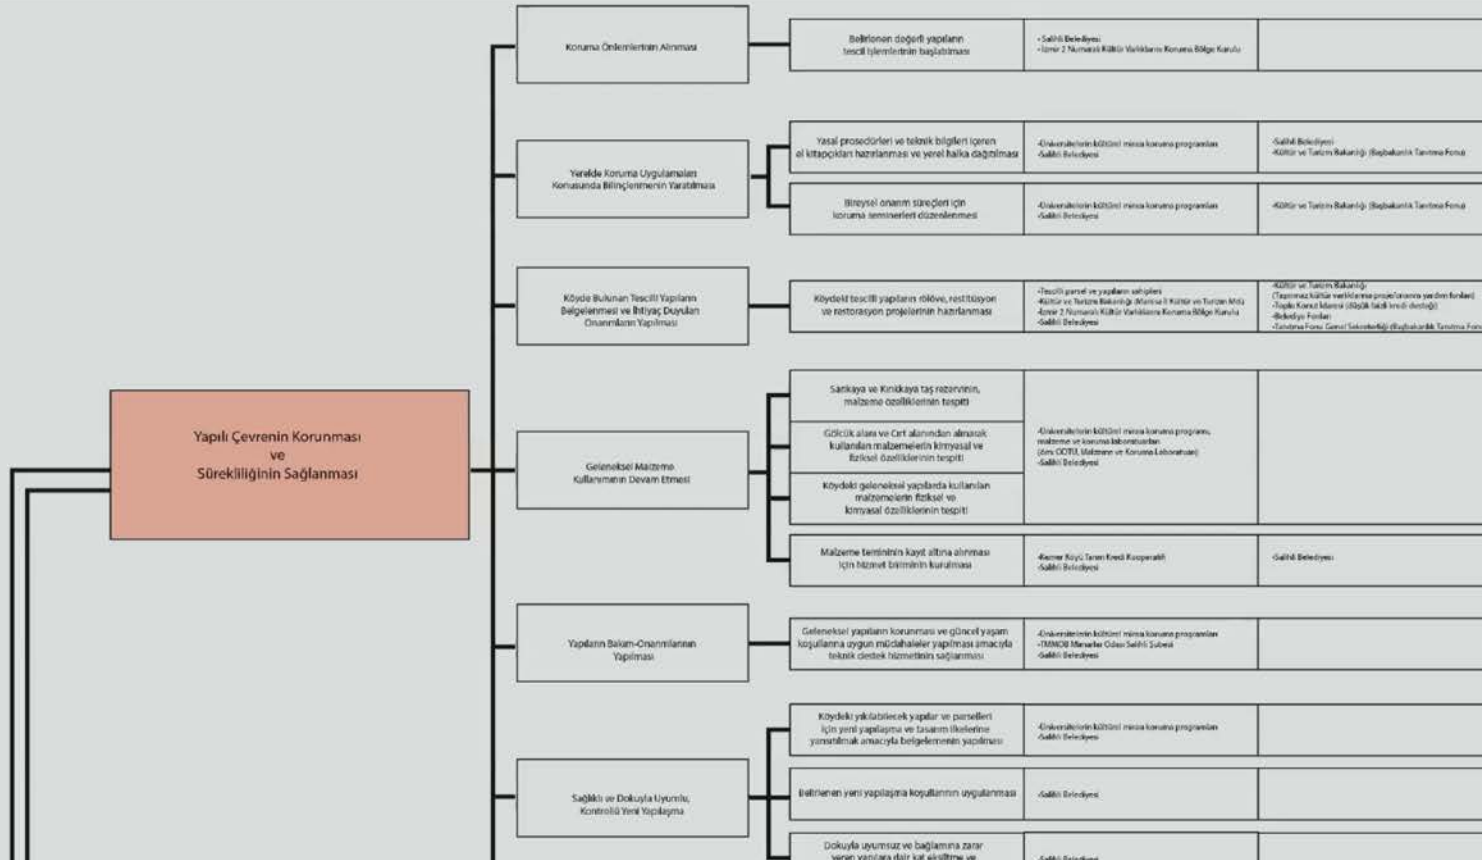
Yapılı Çevrenin Korunması
ve
Sürekliliğinin Sağlanması

Koruma Önlemlerinin Alınması

Belirlenen değerli yapıların tescil işlemlerinin başlatılması

-Salihli Belediyesi
-İzmir 2 Numaralı Kültür Varlıklarını Koruma Bölge Kurulu

Yerelde Koruma Uygulamaları Konusunda Bilinçlenmenin Yaratılması

Yasal prosedürleri ve teknik bilgileri içeren el kitapçıkları hazırlanması ve yerel halka dağıtılması

-Üniversitelerin kültürel mirası koruma programları
-Salihli Belediyesi

-Salihli Belediyesi
-Kültür ve Turizm Bakanlığı (Başbakanlık Tanıtma Fonu)

Bireysel onarım süreçleri için koruma seminerleri düzenlenmesi

-Üniversitelerin kültürel mirası koruma programları
-Salihli Belediyesi

-Kültür ve Turizm Bakanlığı (Başbakanlık Tanıtma Fonu)

Köyde Bulunan Tescilli Yapıların Belgelenmesi ve İhtiyaç Duyulan Onarımların Yapılması

Köydeki tescilli yapıların rölöve, restitüsyon ve restorasyon projelerinin hazırlanması

-Tescilli parsel ve yapıların sahipleri
-Kültür ve Turizm Bakanlığı (Manisa İl Kültür ve Turizm Md.)
-İzmir 2 Numaralı Kültür Varlıklarını Koruma Bölge Kurulu
-Salihli Belediyesi

-Kültür ve Turizm Bakanlığı
(Taşınmaz kültür varlıklarına projelerinin yardım fonları)
-Toplu Konut İdaresi (Düşük faizli kredi desteği)
-Belediye Fonları
-Tanıtma Fonu Genel Sekreterliği (Başbakanlık Tanıtma Fonu)

Geleneksel Malzeme Kullanımının Devam Etmesi

Sarıkaya ve Kırıkkaya taş rezervinin, malzeme özelliklerinin tespiti

Gölcük alanı ve Cırt alanından alınarak kullanılan malzemelerin kimyasal ve fiziksel özelliklerinin tespiti

Köydeki geleneksel yapılarda kullanılan malzemelerin fiziksel ve kimyasal özelliklerinin tespiti

-Üniversitelerin kültürel mirası koruma programı, malzeme ve koruma laboratuvarları
(örn: ODTÜ, Malzeme ve Koruma Laboratuvarı)
-Salihli Belediyesi

Malzeme temininin kayıt altına alınması için hizmet biriminin kurulması

-Kemer Köyü Tarım Kredi Kooperatifi
-Salihli Belediyesi

-Salihli Belediyesi

Yapıların Bakım-Onarımlarının Yapılması

Geleneksel yapıların korunması ve güncel yaşam koşullarına uygun müdahaleler yapılması amacıyla teknik destek hizmetinin sağlanması

-Üniversitelerin kültürel mirası koruma programları
-TMMOB Mimarlar Odası Salihli Şubesi
-Salihli Belediyesi

Sağlıklı ve Dokuyla Uyumlu, Kontrollü Yeni Yapılaşma

Köydeki yıkılabilecek yapılar ve parseller için yeni yapılaşma ve tasarım ilkelerine yansıtılmak amacıyla belgelemenin yapılması

-Üniversitelerin kültürel mirası koruma programları
-Salihli Belediyesi

Belirlenen yeni yapılaşma koşullarının uygulanması

-Salihli Belediyesi

Dokuyla uyumsuz ve bağlamına zarar veren yapılara dair kat eksiltme ve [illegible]

-Salihli Belediyesi